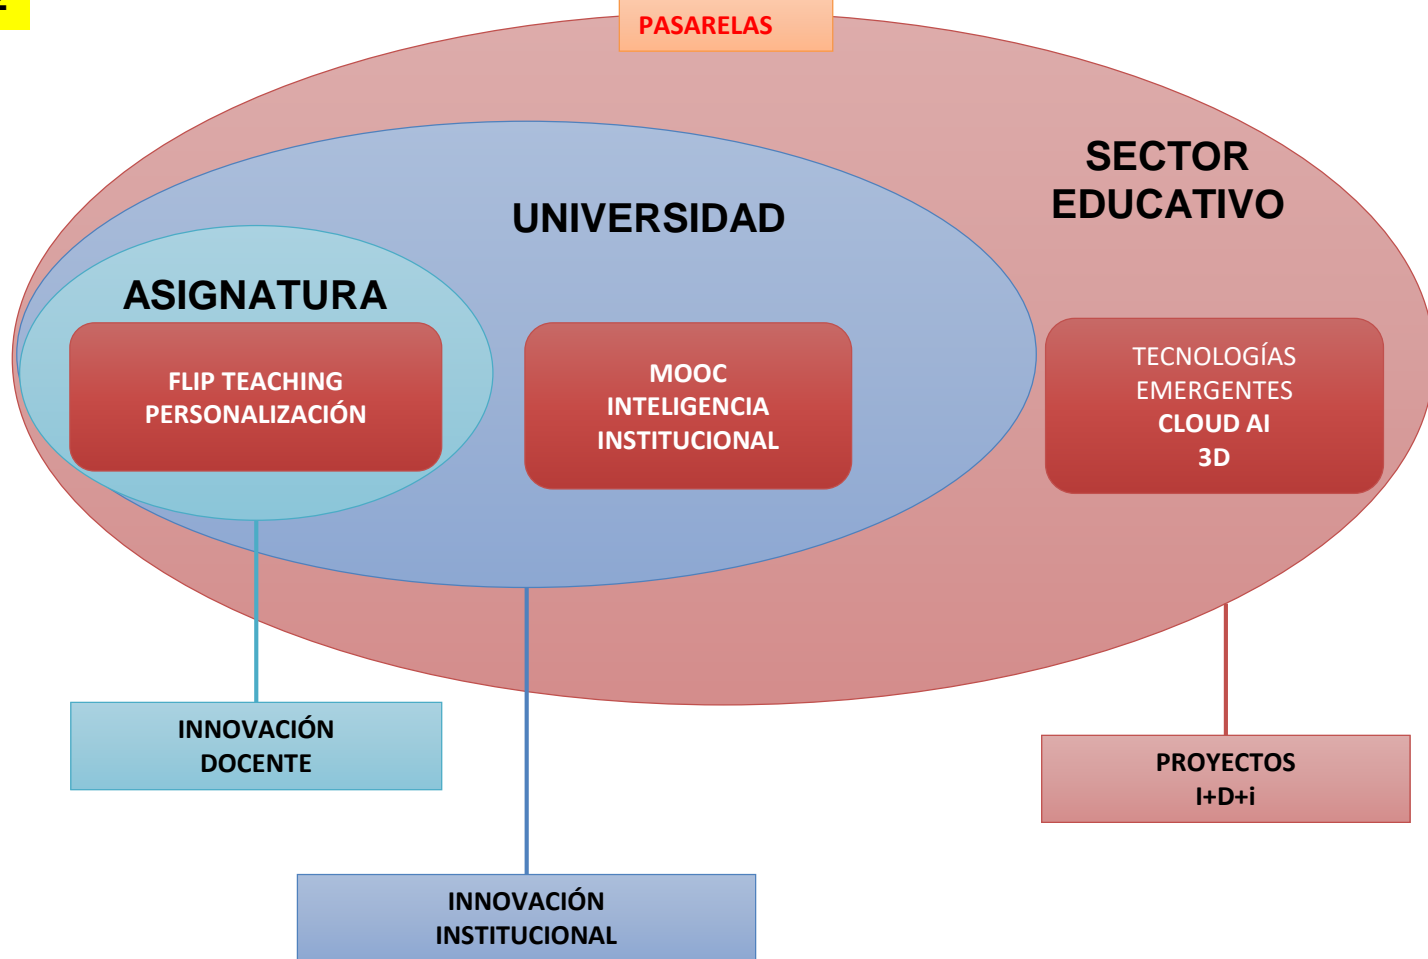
PASARELAS

SECTOR EDUCATIVO

UNIVERSIDAD

ASIGNATURA

FLIP TEACHING
PERSONALIZACIÓN

MOOC
INTELIGENCIA
INSTITUCIONAL

TECNOLOGÍAS
EMERGENTES
CLOUD AI
3D

INNOVACIÓN
DOCENTE

PROYECTOS
I+D+i

INNOVACIÓN
INSTITUCIONAL